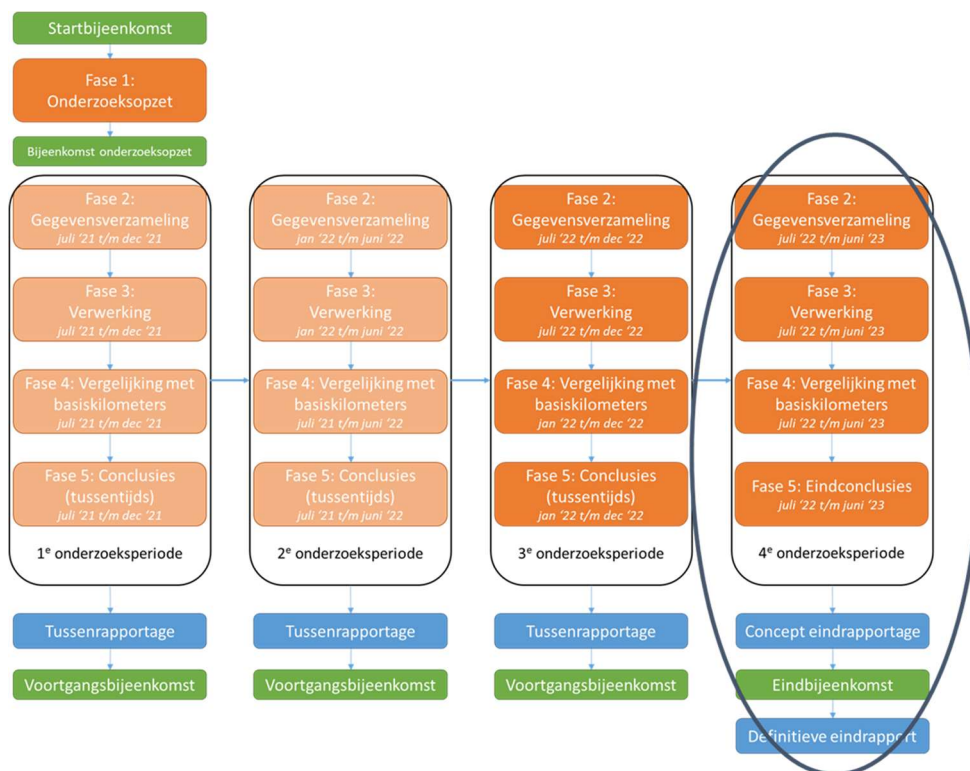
Startbijeenkomst

Fase 1: Onderzoeksopzet

Bijeenkomst onderzoeksopzet

Fase 2: Gegevensverzameling
juli '21 t/m dec '21

Fase 3: Verwerking
juli '21 t/m dec '21

Fase 4: Vergelijking met basiskilometers
juli '21 t/m dec '21

Fase 5: Conclusies (tussentijds)
juli '21 t/m dec '21

1$^e$ onderzoeksperiode

Tussenrapportage

Voortgangsbijeenkomst

Fase 2: Gegevensverzameling
jan '22 t/m juni '22

Fase 3: Verwerking
jan '22 t/m juni '22

Fase 4: Vergelijking met basiskilometers
juli '21 t/m juni '22

Fase 5: Conclusies (tussentijds)
juli '21 t/m juni '22

2$^e$ onderzoeksperiode

Tussenrapportage

Voortgangsbijeenkomst

Fase 2: Gegevensverzameling
juli '22 t/m dec '22

Fase 3: Verwerking
juli '22 t/m dec '22

Fase 4: Vergelijking met basiskilometers
jan '22 t/m dec '22

Fase 5: Conclusies (tussentijds)
jan '22 t/m dec '22

3$^e$ onderzoeksperiode

Tussenrapportage

Voortgangsbijeenkomst

Fase 2: Gegevensverzameling
juli '22 t/m juni '23

Fase 3: Verwerking
juli '22 t/m juni '23

Fase 4: Vergelijking met basiskilometers
juli '22 t/m juni '23

Fase 5: Eindconclusies
juli '22 t/m juni '23

4$^e$ onderzoeksperiode

Concept eindrapportage

Eindbijeenkomst

Definitieve eindrapport